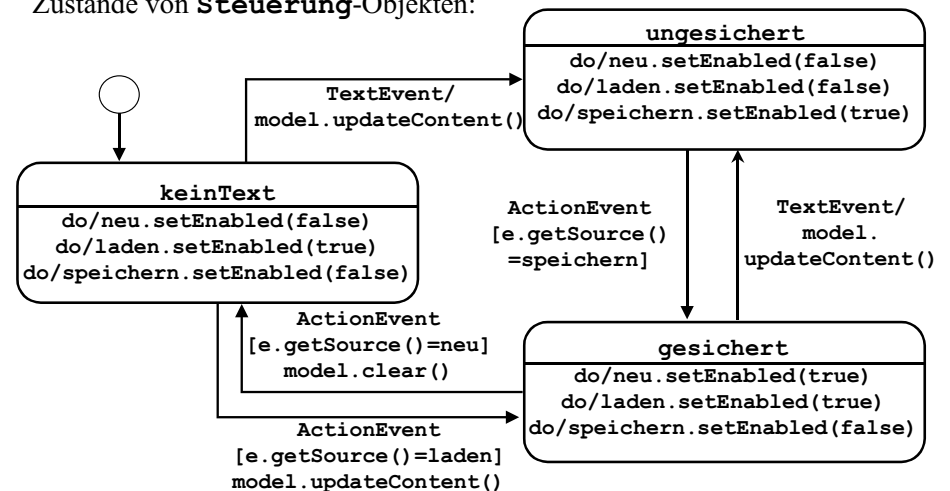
Zustände von **Steuerung**-Objekten:

ungesichert
do/neu.setEnabled(false)
do/laden.setEnabled(false)
do/speichern.setEnabled(true)

TextEvent/
model.updateContent()

keinText
do/neu.setEnabled(false)
do/laden.setEnabled(true)
do/speichern.setEnabled(false)

ActionEvent
[e.getSource()
=speichern]

TextEvent/
model.
updateContent()

ActionEvent
[e.getSource()=neu]
model.clear()

gesichert
do/neu.setEnabled(true)
do/laden.setEnabled(true)
do/speichern.setEnabled(false)

ActionEvent
[e.getSource()=laden]
model.updateContent()